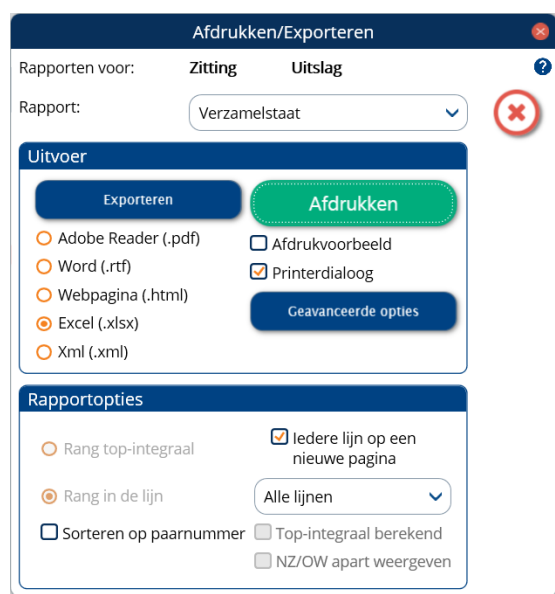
Afdrukken/Exporteren

Rapporten voor: Zitting Uitslag

Rapport: Verzamelstaat

Uitvoer

Exporteren

Afdrukken

Adobe Reader (.pdf)

Word (.rtf)

Webpagina (.html)

Excel (.xlsx)

Xml (.xml)

Afdrukvoorbeeld

Printerdialoog

Geavanceerde opties

Rapportopties

Rang top-integraal

Iedere lijn op een nieuwe pagina

Rang in de lijn

Alle lijnen

Sorteren op paarnummer

Top-integraal berekend

NZ/OW apart weergeven